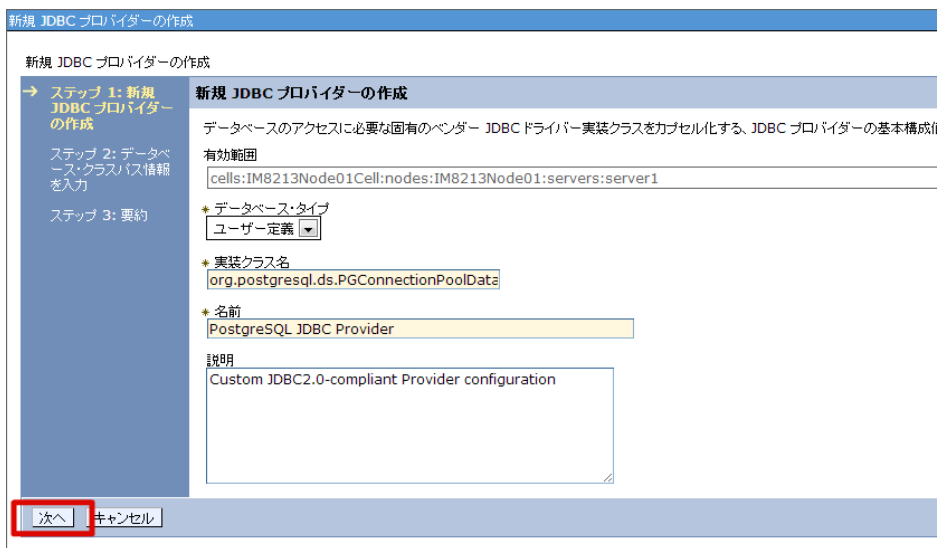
新規 JDBC プロバイダーの作成

新規 JDBC プロバイダーの作成

→ ステップ 1: 新規 JDBC プロバイダーの作成

ステップ 2: データベース・クラスパス情報を入力

ステップ 3: 要約

新規 JDBC プロバイダーの作成

データベースのアクセスに必要な固有のベンダー JDBC ドライバー実装クラスをカプセル化する、JDBC プロバイダーの基本構成

有効範囲

cells:IM8213Node01Cell:nodes:IM8213Node01:servers:server1

* データベース・タイプ

ユーザー定義

* 実装クラス名

org.postgresql.ds.PGConnectionPoolData

* 名前

PostgreSQL JDBC Provider

説明

Custom JDBC2.0-compliant Provider configuration

次へ キャンセル